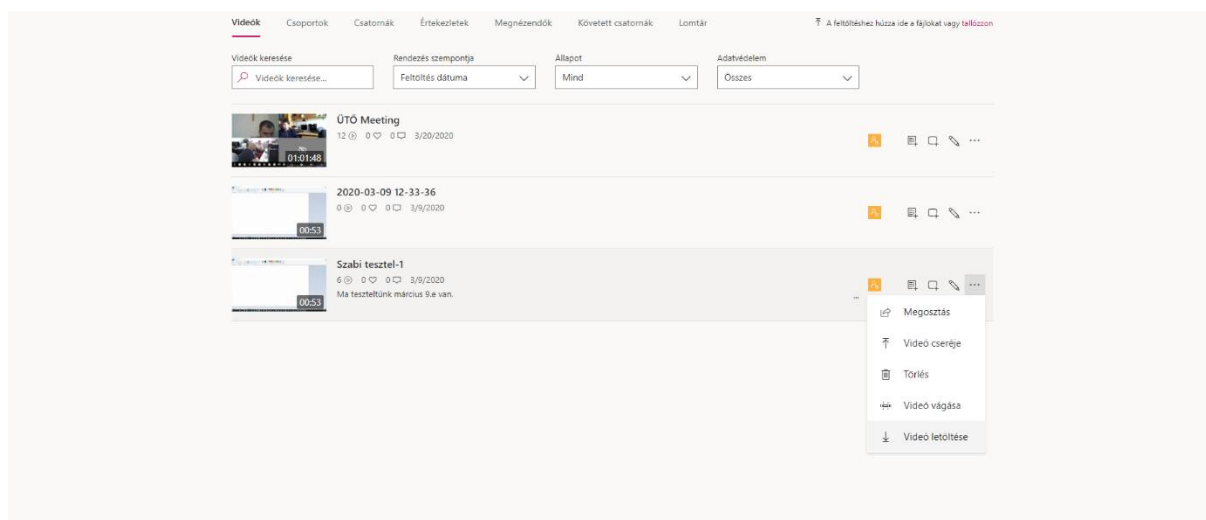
Videók Csoportok Csatornák Értekezletek Megnézendők Követett csatornák Lomtár

A feltöltéshez húzza ide a fájlokat vagy tallózzon

Videók keresése
Videók keresése...

Rendezés szempontja
Feltöltés dátuma

Állapot
Mind

Adatvédelem
Összes

01:01:48
ÜTÖ Meeting
12 0 0 3/20/2020

00:53
2020-03-09 12-33-36
0 0 0 3/9/2020

00:53
Szabi tesztel-1
6 0 0 3/9/2020
Ma teszteltünk március 9.e van.

Megosztás
Videó cseréje
Törlés
Videó vágása
Videó letöltése